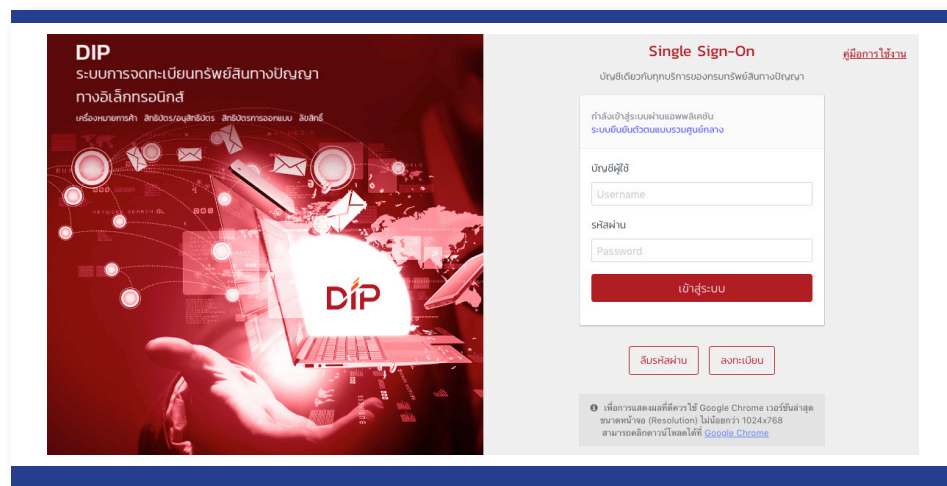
DIP
ระบบการจดทะเบียนทรัพย์สินทางปัญญา
ทางอิเล็กทรอนิกส์
เครื่องหมายการค้า สิทธิบัตร/อนุสิทธิบัตร สิทธิบัตรการออกแบบ ลิขสิทธิ์

DIP

Single Sign-On
บัญชีเดียวกับทุกบริการของกรมทรัพย์สินทางปัญญา

คู่มือการใช้งาน

กำลังเข้าสู่ระบบผ่านแอพพลิเคชั่น
ระบบยืนยันตัวตนแบบรวมศูนย์กลาง

บัญชีผู้ใช้
Username
รหัสผ่าน
Password
เข้าสู่ระบบ

ลืมรหัสผ่าน
ลงทะเบียน

เพื่อการแสดงผลที่ดีควรใช้ Google Chrome เวอร์ชันล่าสุด ขนาดหน้าจอ (Resolution) ไม่น้อยกว่า 1024x768 สามารถคลิกดาวน์โหลดได้ที่ Google Chrome